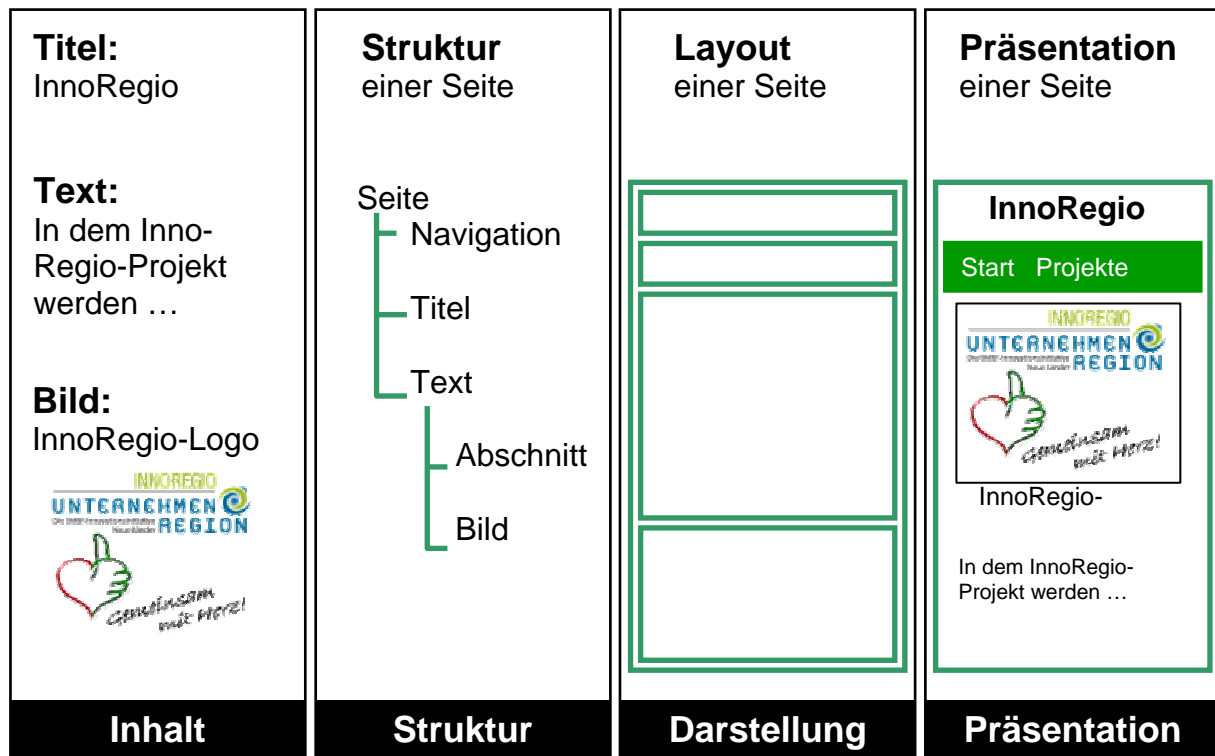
**Titel:**
InnoRegio

**Text:**
In dem InnoRegio-Projekt werden …

**Bild:**
InnoRegio-Logo

INNOREGIO
UNTERNEHMEN REGION
Gemeinsam mit Herz!

Inhalt

**Struktur**
einer Seite

Seite
Navigation
Titel
Text
Abschnitt
Bild

Struktur

**Layout**
einer Seite

Darstellung

**Präsentation**
einer Seite

InnoRegio
Start Projekte

INNOREGIO
UNTERNEHMEN REGION
Gemeinsam mit Herz!

InnoRegio-

In dem InnoRegio-Projekt werden …

Präsentation